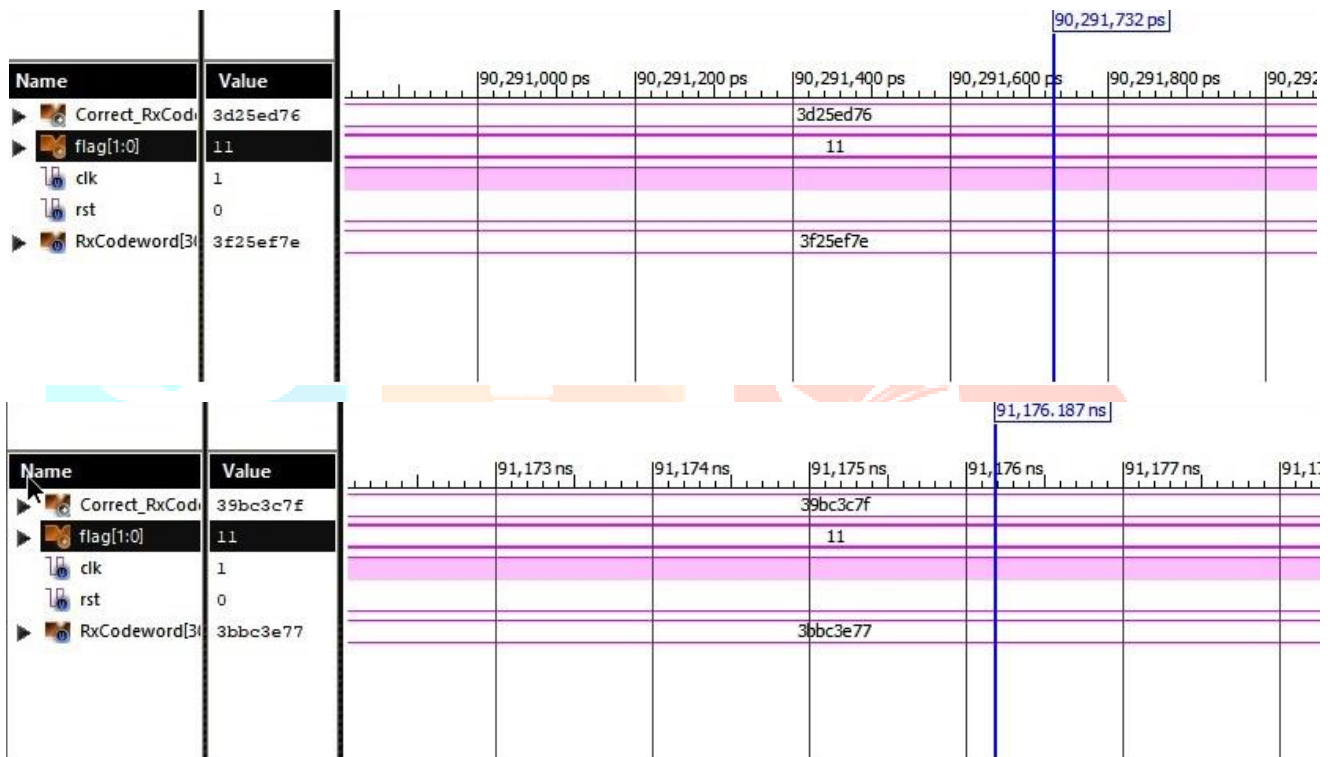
90,291,732 ps

| Name | Value |
|---|---|
| Correct_RxCod | 3d25ed76 |
| flag[1:0] | 11 |
| clk | 1 |
| rst | 0 |
| RxCodeword[3 | 3f25ef7e |

90,291,000 ps  90,291,200 ps  90,291,400 ps  90,291,600 ps  90,291,800 ps  90,29

3d25ed76

11

3f25ef7e

91,176.187 ns

| Name | Value |
|---|---|
| Correct_RxCod | 39bc3c7f |
| flag[1:0] | 11 |
| clk | 1 |
| rst | 0 |
| RxCodeword[3 | 3bbc3e77 |

91,173 ns  91,174 ns  91,175 ns  91,176 ns  91,177 ns  91,1

39bc3c7f

11

3bbc3e77